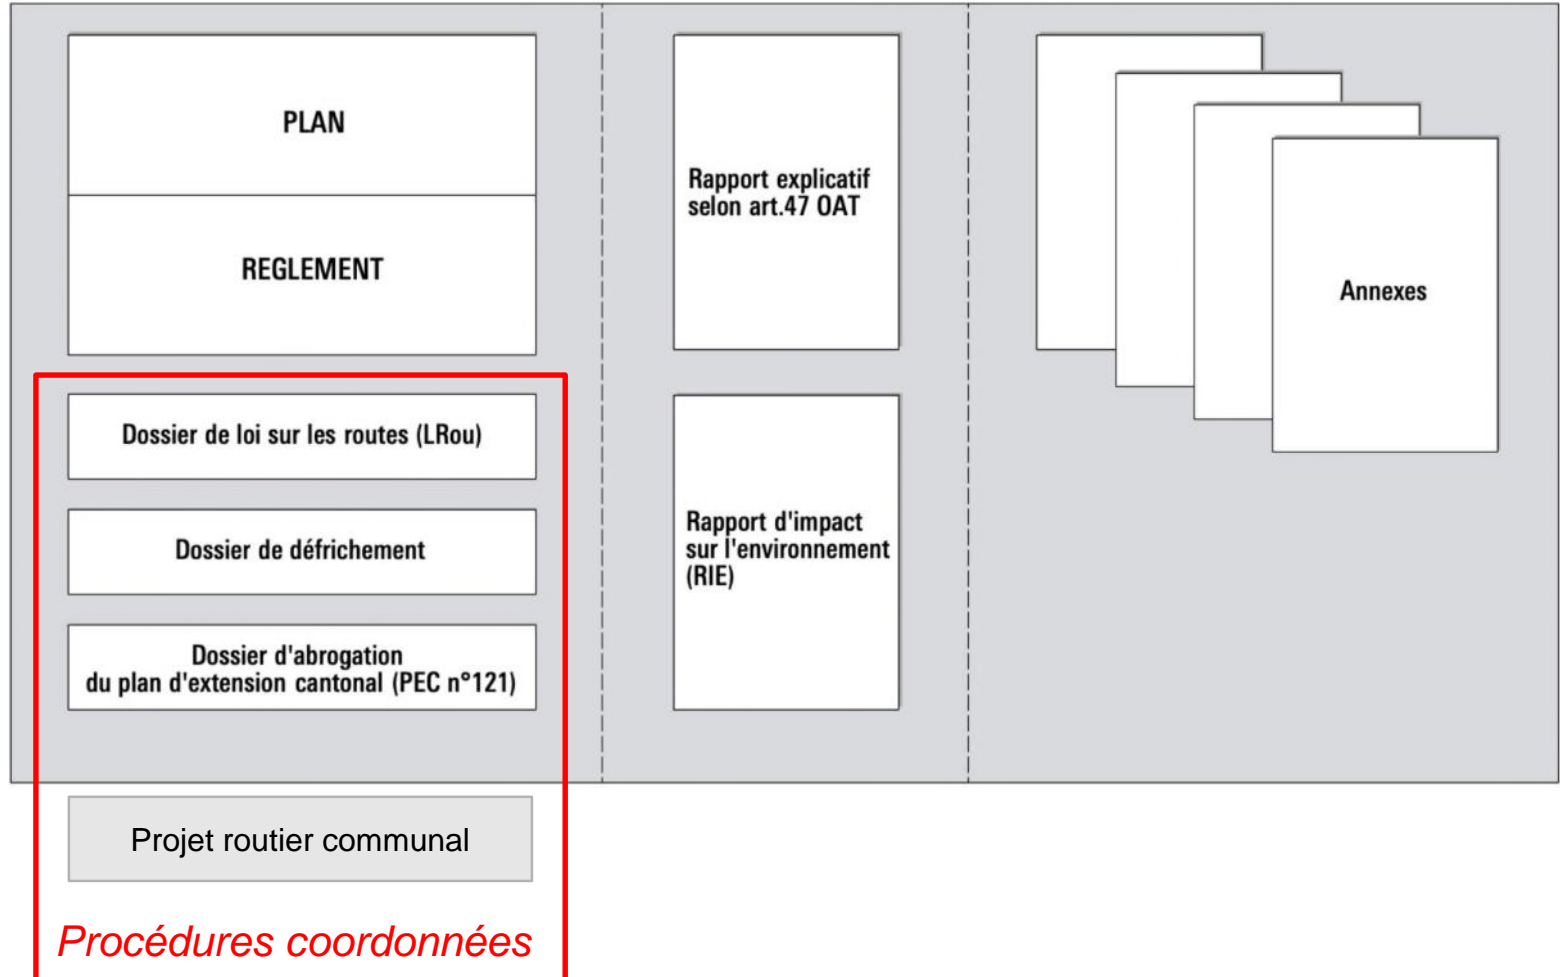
PLAN

REGLEMENT

Dossier de loi sur les routes (LRou)

Dossier de défrichement

Dossier d'abrogation du plan d'extension cantonal (PEC n°121)

Projet routier communal

Procédures coordonnées

Rapport explicatif selon art.47 OAT

Rapport d'impact sur l'environnement (RIE)

Annexes